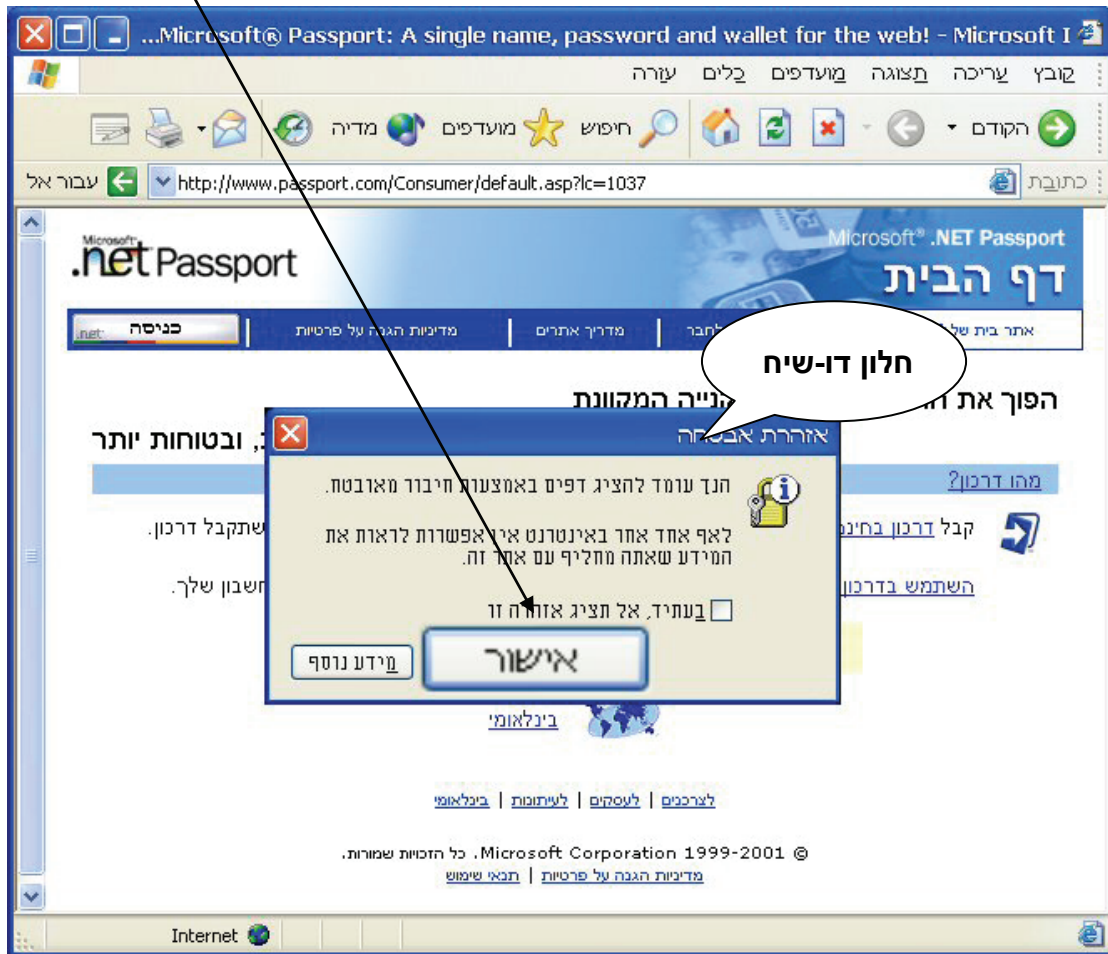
...Microsoft® Passport: A single name, password and wallet for the web! - Microsoft I

קובץ עריכה תצוגה מועדפים כלים עזרה

הקודם חיפוש מועדפים מדיה

כתובת http://www.passport.com/Consumer/default.asp?lc=1037 עבור אל

Microsoft .net Passport

Microsoft® .NET Passport
דף הבית

כניסה | מדיניות הגנה על פרטיות | מדריך אתרים | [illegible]חבר | אתר בית של

חלון דו-שיח

הפוך את ה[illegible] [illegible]נייה המקוונת
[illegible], ובטוחות יותר

אזהרת אבטחה

הנך עומד להציג דפים באמצעות חיבור מאובטח.

לאף אחד אחר באינטרנט אין אפשרות לראות את המידע שאתה מחליף עם אתר זה.

בעתיד, אל תציג אזהרה זו

אישור
מידע נוסף

מהו דרכון?

קבל דרכון בחינ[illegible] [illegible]שתקבל דרכון.

השתמש בדרכון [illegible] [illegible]חשבון שלך.

בינלאומי

לצרכנים | לעסקים | לעיתונות | בינלאומי

© 1999-2001 Microsoft Corporation. כל הזכויות שמורות.
מדיניות הגנה על פרטיות | תנאי שימוש

Internet